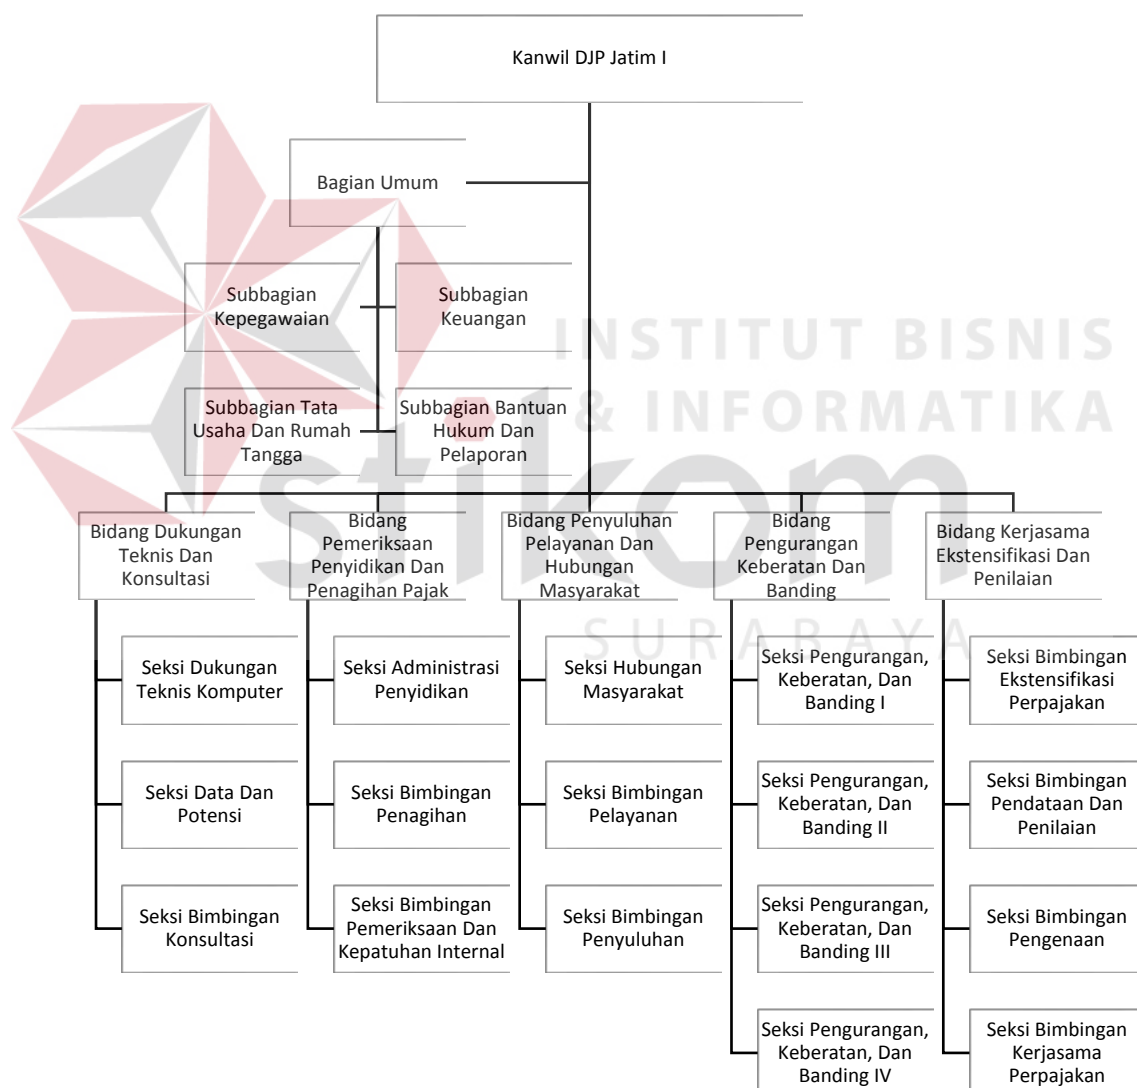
Kanwil DJP Jatim I

Bagian Umum

Subbagian Kepegawaian

Subbagian Keuangan

Subbagian Tata Usaha Dan Rumah Tangga

Subbagian Bantuan Hukum Dan Pelaporan

Bidang Dukungan Teknis Dan Konsultasi

Seksi Dukungan Teknis Komputer

Seksi Data Dan Potensi

Seksi Bimbingan Konsultasi

Bidang Pemeriksaan Penyidikan Dan Penagihan Pajak

Seksi Administrasi Penyidikan

Seksi Bimbingan Penagihan

Seksi Bimbingan Pemeriksaan Dan Kepatuhan Internal

Bidang Penyuluhan Pelayanan Dan Hubungan Masyarakat

Seksi Hubungan Masyarakat

Seksi Bimbingan Pelayanan

Seksi Bimbingan Penyuluhan

Bidang Pengurangan Keberatan Dan Banding

Seksi Pengurangan, Keberatan, Dan Banding I

Seksi Pengurangan, Keberatan, Dan Banding II

Seksi Pengurangan, Keberatan, Dan Banding III

Seksi Pengurangan, Keberatan, Dan Banding IV

Bidang Kerjasama Ekstensifikasi Dan Penilaian

Seksi Bimbingan Ekstensifikasi Perpajakan

Seksi Bimbingan Pendataan Dan Penilaian

Seksi Bimbingan Pengenaan

Seksi Bimbingan Kerjasama Perpajakan

INSTITUT BISNIS & INFORMATIKA stikom SURABAYA